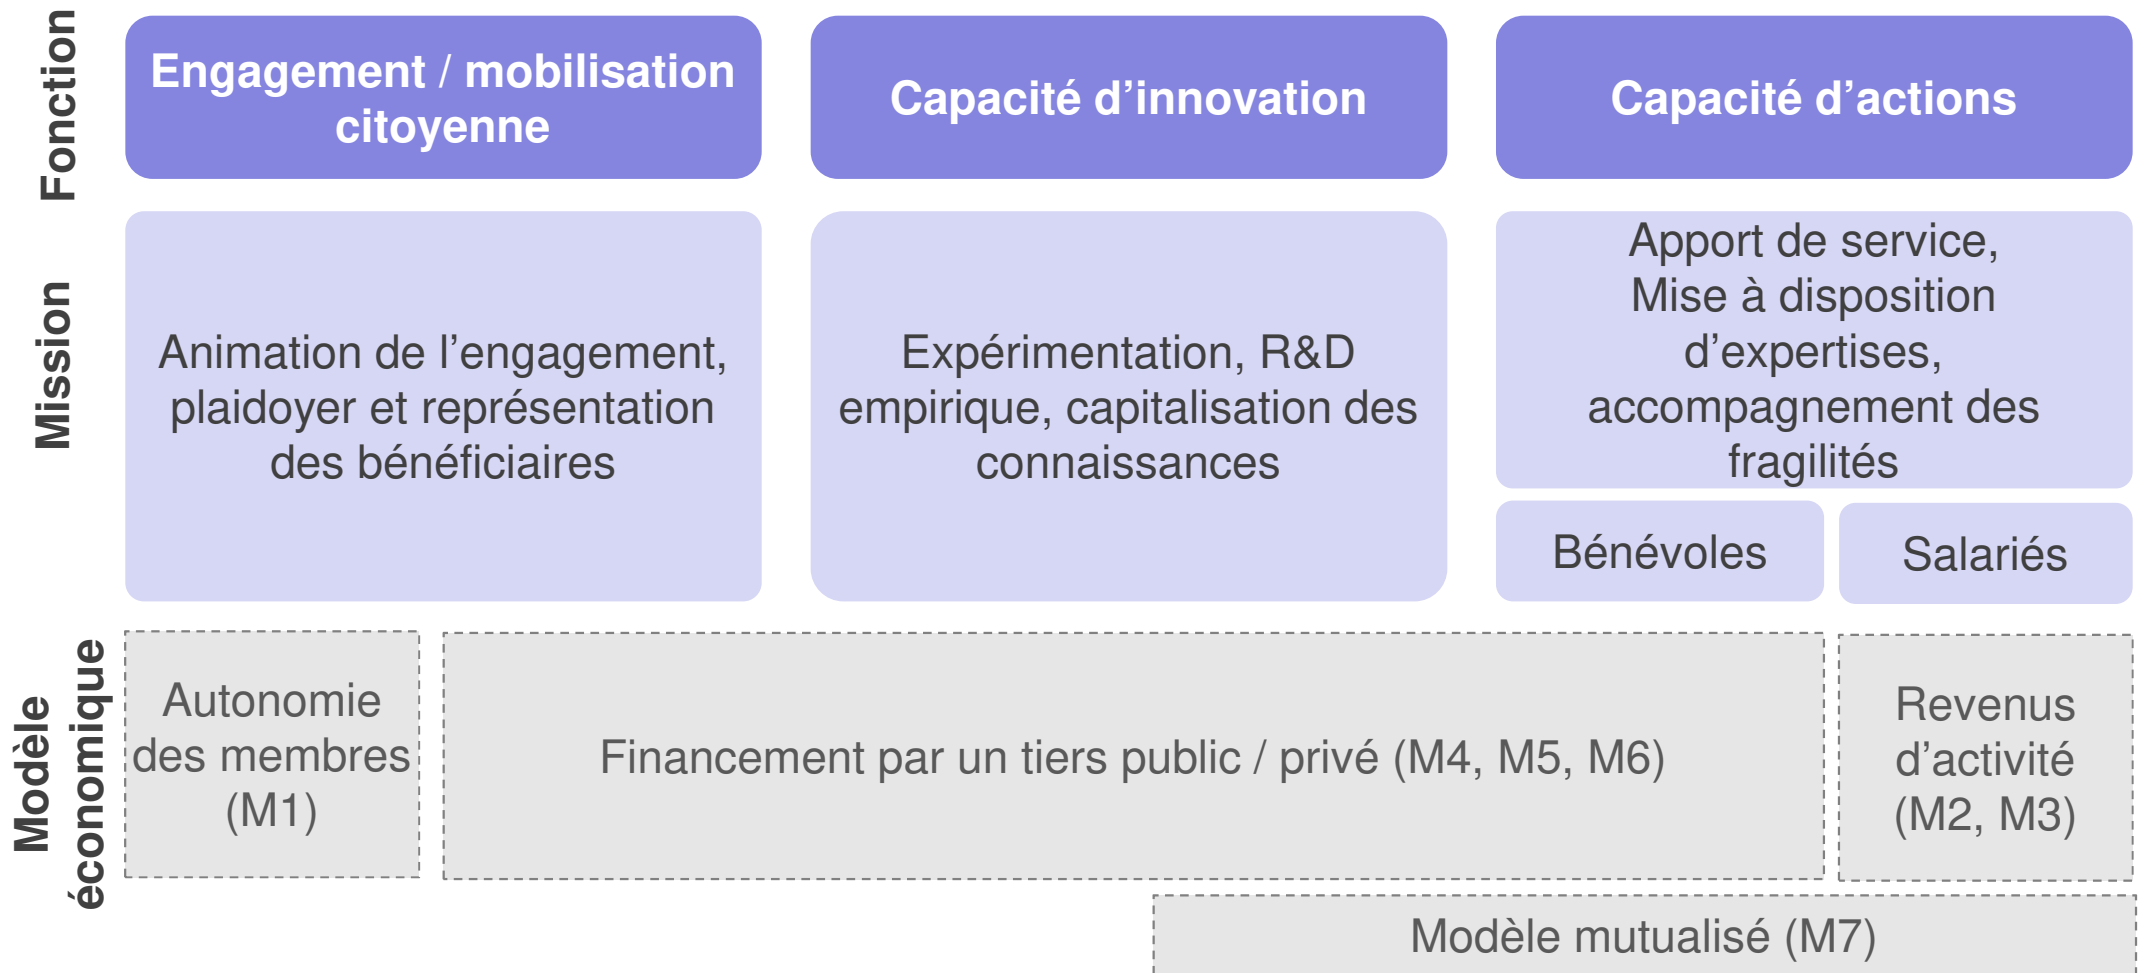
Fonction

Engagement / mobilisation citoyenne

Capacité d’innovation

Capacité d’actions

Mission

Animation de l’engagement, plaidoyer et représentation des bénéficiaires

Expérimentation, R&D empirique, capitalisation des connaissances

Apport de service, Mise à disposition d’expertises, accompagnement des fragilités

Bénévoles

Salariés

Modèle économique

Autonomie des membres (M1)

Financement par un tiers public / privé (M4, M5, M6)

Revenus d’activité (M2, M3)

Modèle mutualisé (M7)